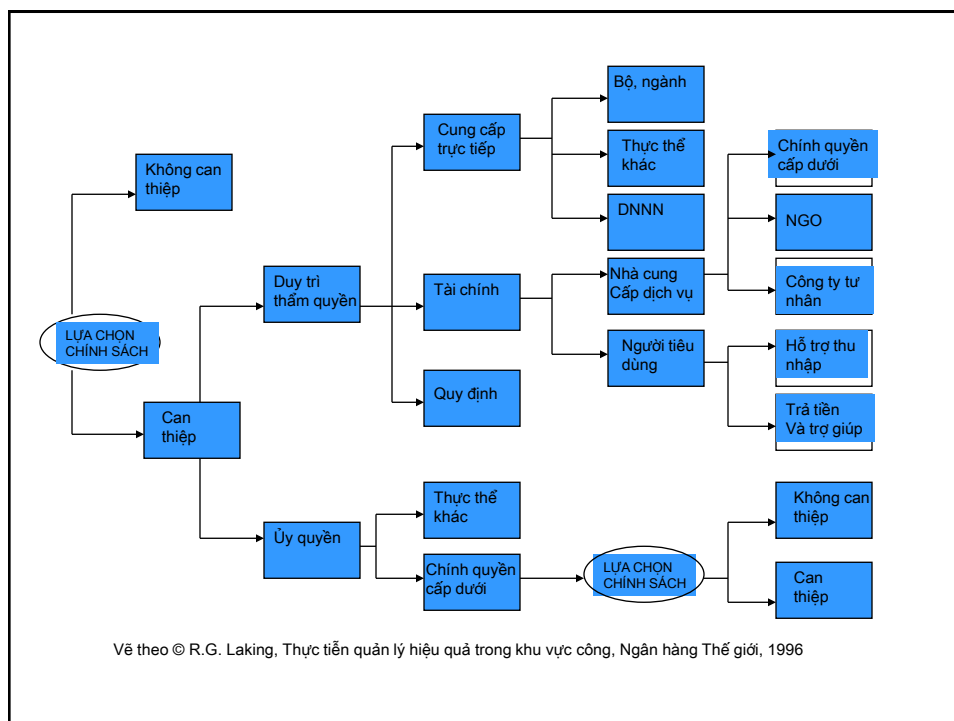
LỰA CHỌN CHÍNH SÁCH

Không can thiệp

Can thiệp

Duy trì thẩm quyền

Ủy quyền

Cung cấp trực tiếp

Tài chính

Quy định

Bộ, ngành

Thực thể khác

DNNN

Nhà cung Cấp dịch vụ

Người tiêu dùng

Chính quyền cấp dưới

NGO

Công ty tư nhân

Hỗ trợ thu nhập

Trả tiền Và trợ giúp

Thực thể khác

Chính quyền cấp dưới

LỰA CHỌN CHÍNH SÁCH

Không can thiệp

Can thiệp

Vẽ theo © R.G. Laking, Thực tiễn quản lý hiệu quả trong khu vực công, Ngân hàng Thế giới, 1996